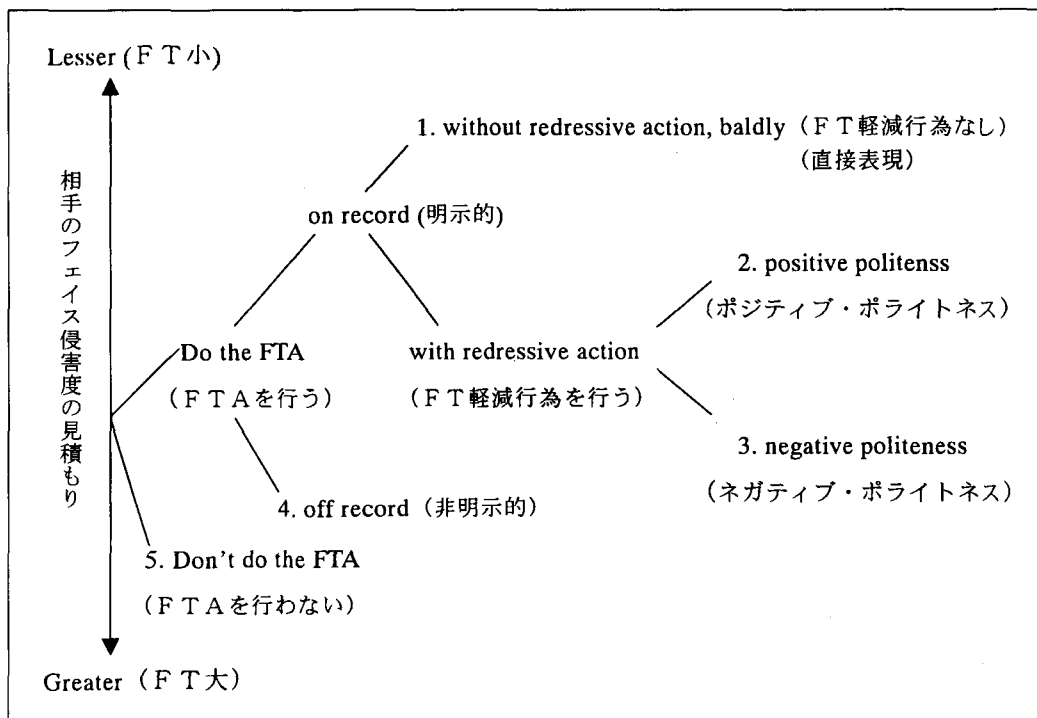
Lesser (ＦＴ小)

相手のフェイス侵害度の見積もり

1. without redressive action, baldly（ＦＴ軽減行為なし）
（直接表現）

on record (明示的)

2. positive politenss
（ポジティブ・ポライトネス）

Do the FTA
（ＦＴＡを行う）

with redressive action
（ＦＴ軽減行為を行う）

3. negative politeness
（ネガティブ・ポライトネス）

4. off record（非明示的）

5. Don't do the FTA
（ＦＴＡを行わない）

Greater（ＦＴ大）